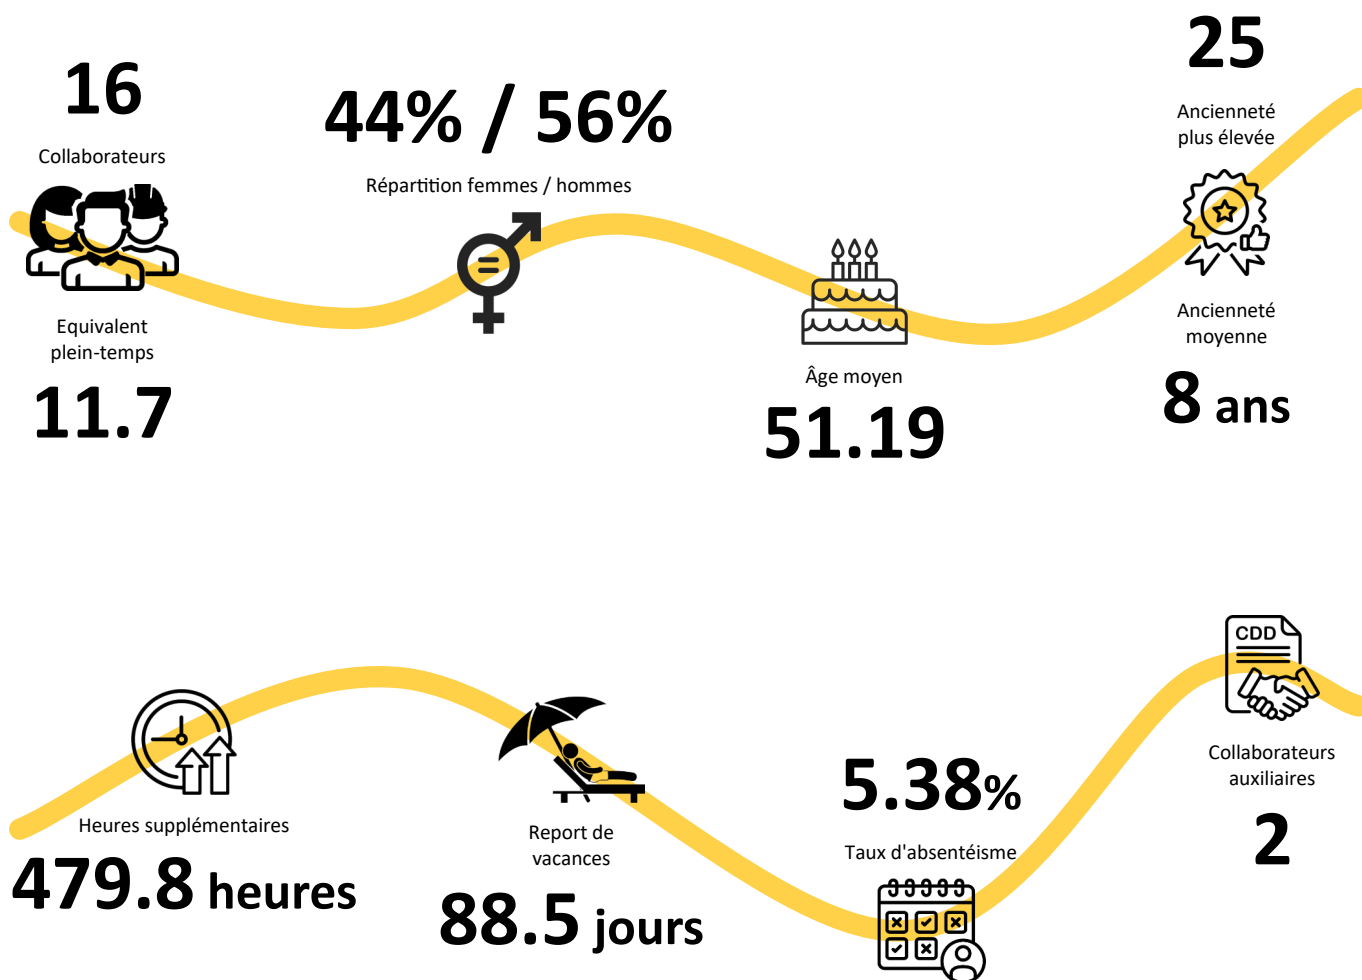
16

Collaborateurs

Equivalent plein-temps

11.7

44% / 56%

Répartition femmes / hommes

Âge moyen

51.19

25

Ancienneté plus élevée

Ancienneté moyenne

8 ans

Heures supplémentaires

479.8 heures

Report de vacances

88.5 jours

5.38%

Taux d'absentéisme

CDD

Collaborateurs auxiliaires

2